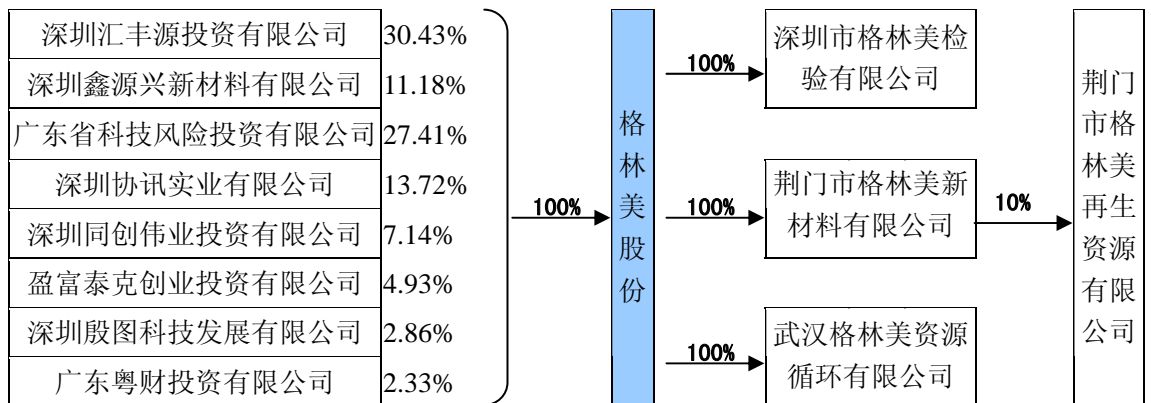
| 深圳汇丰源投资有限公司 | 30.43% |
|---|---|
| 深圳鑫源兴新材料有限公司 | 11.18% |
| 广东省科技风险投资有限公司 | 27.41% |
| 深圳协讯实业有限公司 | 13.72% |
| 深圳同创伟业投资有限公司 | 7.14% |
| 盈富泰克创业投资有限公司 | 4.93% |
| 深圳殷图科技发展有限公司 | 2.86% |
| 广东粤财投资有限公司 | 2.33% |

100%

格林美股份

100%

深圳市格林美检验有限公司

100%

荆门市格林美新材料有限公司

10%

荆门市格林美再生资源有限公司

100%

武汉格林美资源循环有限公司